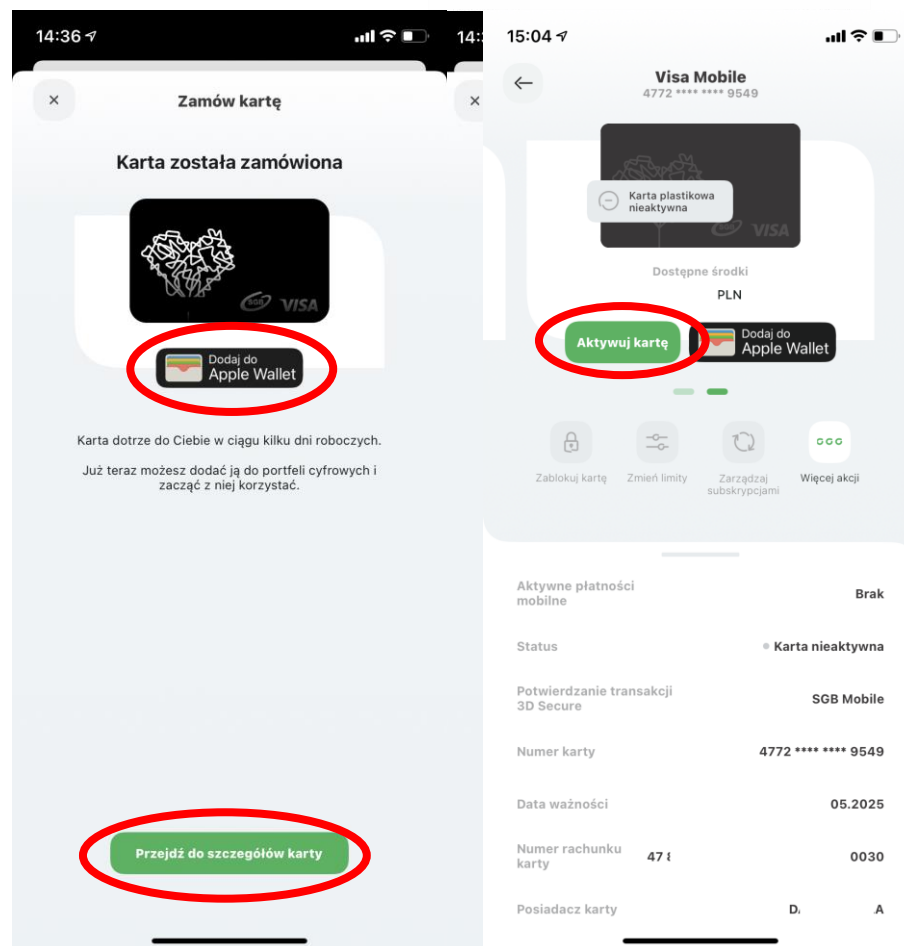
14:36

×

Zamów kartę

Karta została zamówiona

SGB VISA

Dodaj do Apple Wallet

Karta dotrze do Ciebie w ciągu kilku dni roboczych.

Już teraz możesz dodać ją do portfeli cyfrowych i zacząć z niej korzystać.

Przejdź do szczegółów karty

15:04

Visa Mobile
4772 **** **** 9549

Karta plastikowa nieaktywna

VISA

Dostępne środki

PLN

Aktywuj kartę

Dodaj do Apple Wallet

Zablokuj kartę

Zmień limity

Zarządzaj subskrypcjami

Więcej akcji

| | |
|---|---|
| Aktywne płatności mobilne | Brak |
| Status | Karta nieaktywna |
| Potwierdzanie transakcji 3D Secure | SGB Mobile |
| Numer karty | 4772 **** **** 9549 |
| Data ważności | 05.2025 |
| Numer rachunku karty | 47 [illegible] 0030 |
| Posiadacz karty | D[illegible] A |